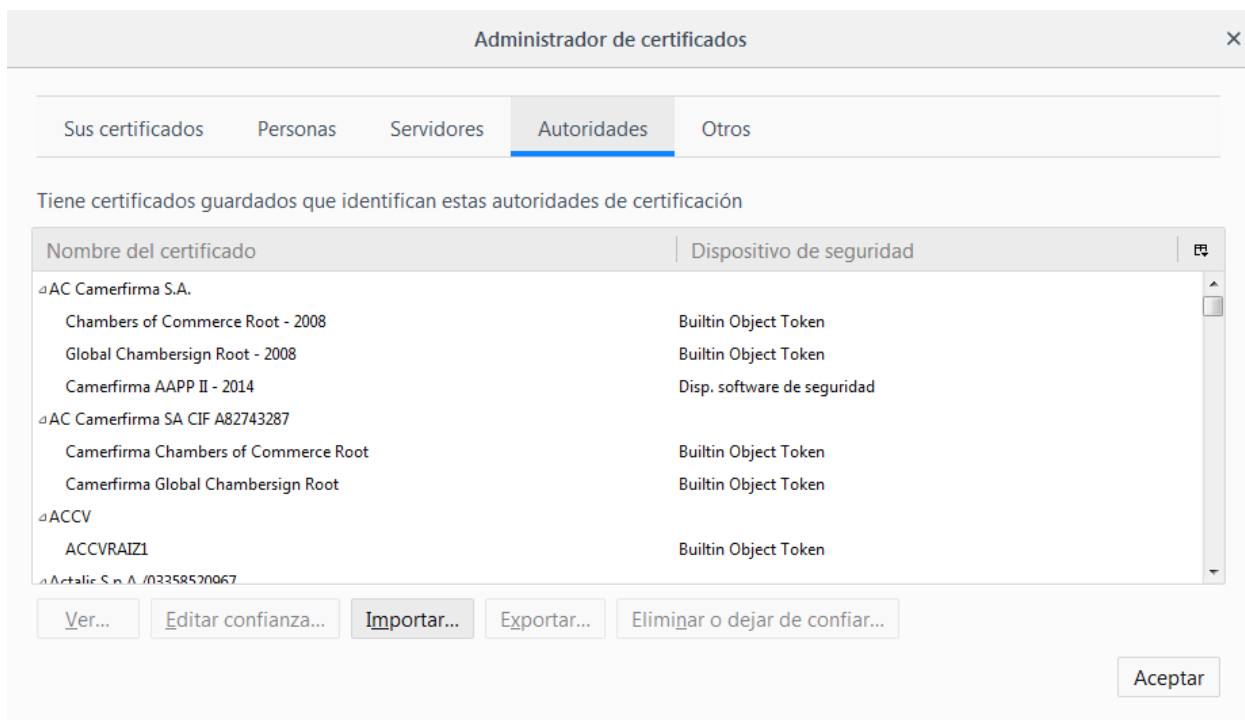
Administrador de certificados

×

Sus certificados | Personas | Servidores | Autoridades | Otros

Tiene certificados guardados que identifican estas autoridades de certificación

| Nombre del certificado | Dispositivo de seguridad |
|---|---|
| AC Camerfirma S.A. | |
| Chambers of Commerce Root - 2008 | Builtin Object Token |
| Global Chambersign Root - 2008 | Builtin Object Token |
| Camerfirma AAPP II - 2014 | Disp. software de seguridad |
| AC Camerfirma SA CIF A82743287 | |
| Camerfirma Chambers of Commerce Root | Builtin Object Token |
| Camerfirma Global Chambersign Root | Builtin Object Token |
| ACCV | |
| ACCVRAIZ1 | Builtin Object Token |
| Actalis S.p.A./03358520967 | |

Ver... | Editar confianza... | Importar... | Exportar... | Eliminar o dejar de confiar...

Aceptar